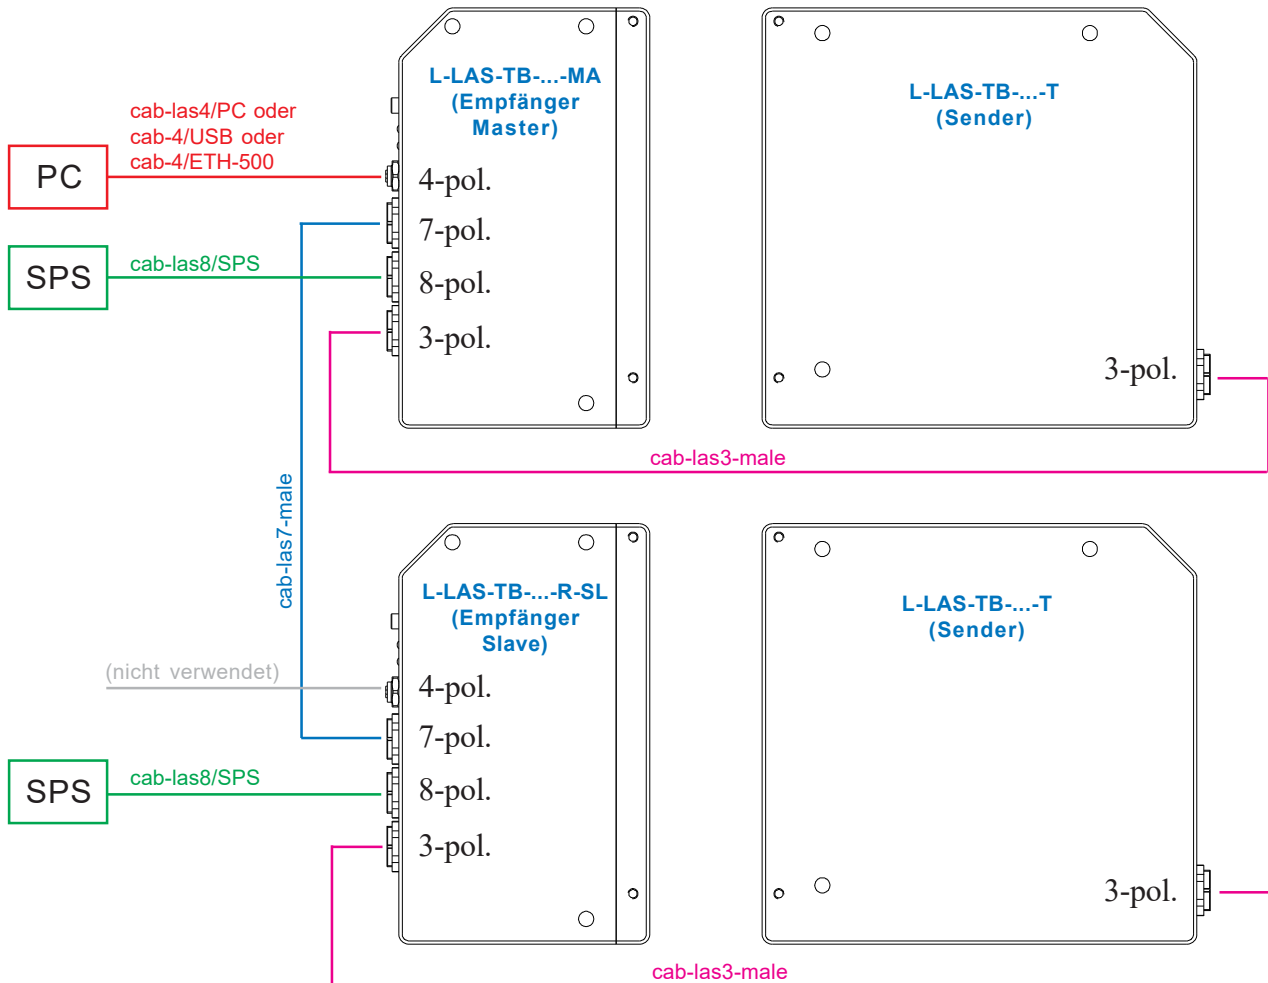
L-LAS-TB-...-MA
(Empfänger
Master)

L-LAS-TB-...-T
(Sender)

cab-las4/PC oder
cab-4/USB oder
cab-4/ETH-500

PC

4-pol.

7-pol.

SPS

cab-las8/SPS

8-pol.

3-pol.

3-pol.

cab-las3-male

cab-las7-male

L-LAS-TB-...-R-SL
(Empfänger
Slave)

L-LAS-TB-...-T
(Sender)

(nicht verwendet)

4-pol.

7-pol.

SPS

cab-las8/SPS

8-pol.

3-pol.

3-pol.

cab-las3-male